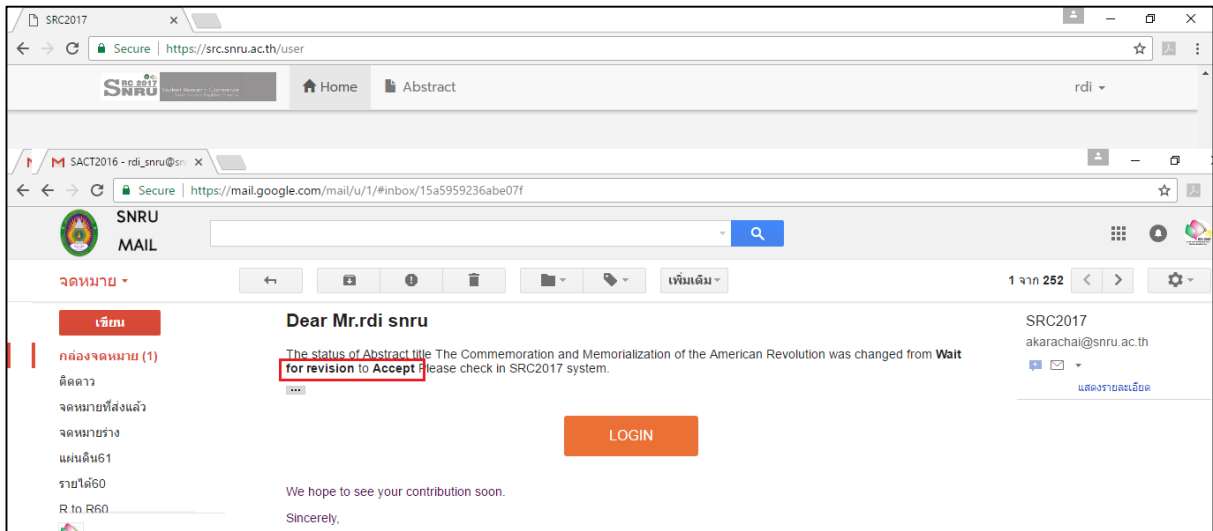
SRC2017

Secure | https://src.snru.ac.th/user

SRC 2017 SNRU

Home Abstract

rdi

SACT2016 - rdi_snru@sn

Secure | https://mail.google.com/mail/u/1/#inbox/15a5959236abe07f

SNRU MAIL

จดหมาย

เพิ่มเติม

1 จาก 252

เขียน

กล่องจดหมาย (1)

ติดดาว

จดหมายที่ส่งแล้ว

จดหมายร่าง

แผ่นดิน61

รายได้60

R to R60

Dear Mr.rdi snru

The status of Abstract title The Commemoration and Memorialization of the American Revolution was changed from **Wait for revision** to **Accept** Please check in SRC2017 system.

LOGIN

We hope to see your contribution soon.

Sincerely,

SRC2017

akarachai@snru.ac.th

แสดงรายละเอียด